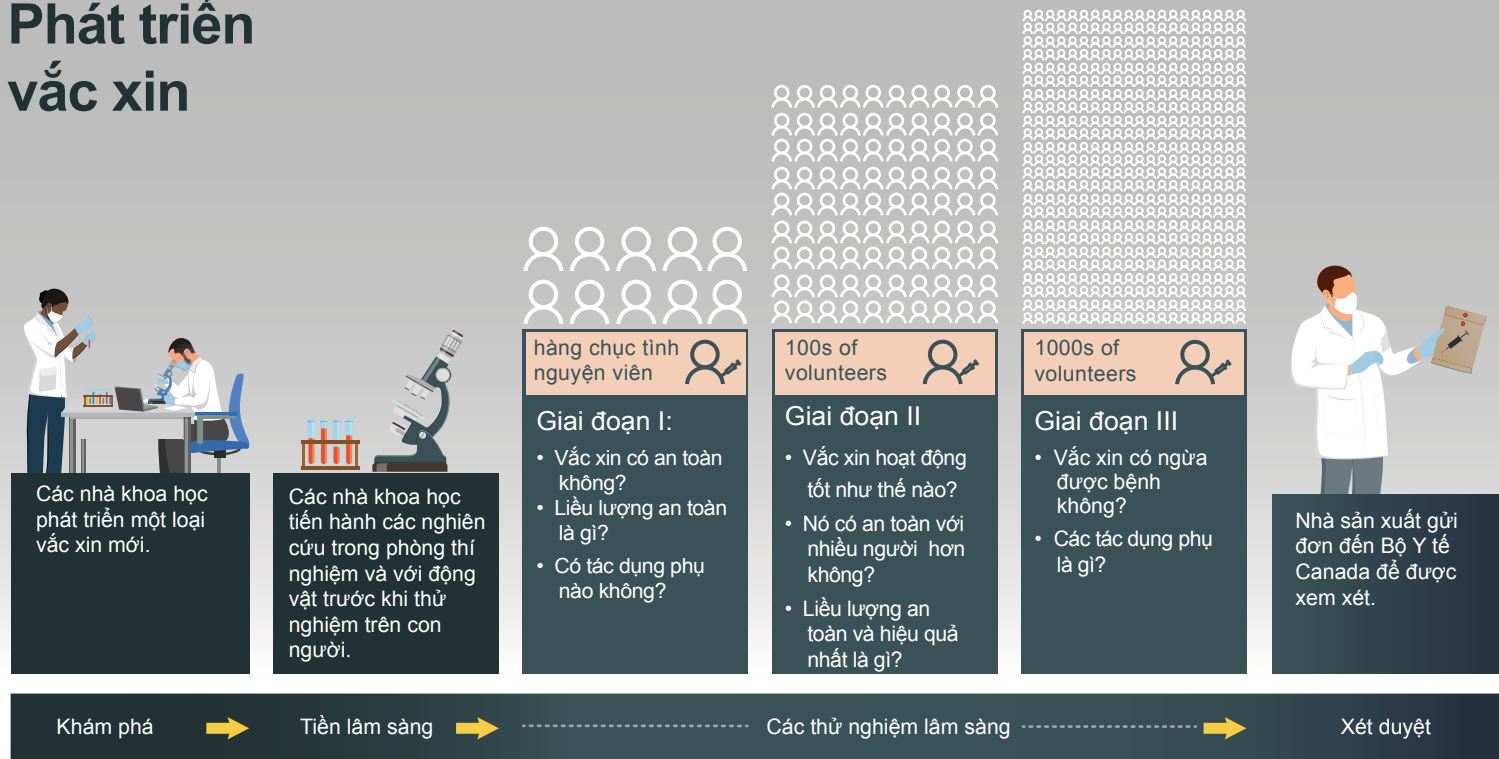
Phát triển vắc xin

Các nhà khoa học phát triển một loại vắc xin mới.

Các nhà khoa học tiến hành các nghiên cứu trong phòng thí nghiệm và với động vật trước khi thử nghiệm trên con người.

hàng chục tình nguyện viên

Giai đoạn I:

• Vắc xin có an toàn không?
• Liều lượng an toàn là gì?
• Có tác dụng phụ nào không?

100s of volunteers

Giai đoạn II

• Vắc xin hoạt động tốt như thế nào?
• Nó có an toàn với nhiều người hơn không?
• Liều lượng an toàn và hiệu quả nhất là gì?

1000s of volunteers

Giai đoạn III

• Vắc xin có ngừa được bệnh không?
• Các tác dụng phụ là gì?

Nhà sản xuất gửi đơn đến Bộ Y tế Canada để được xem xét.

Khám phá
Tiền lâm sàng
Các thử nghiệm lâm sàng
Xét duyệt